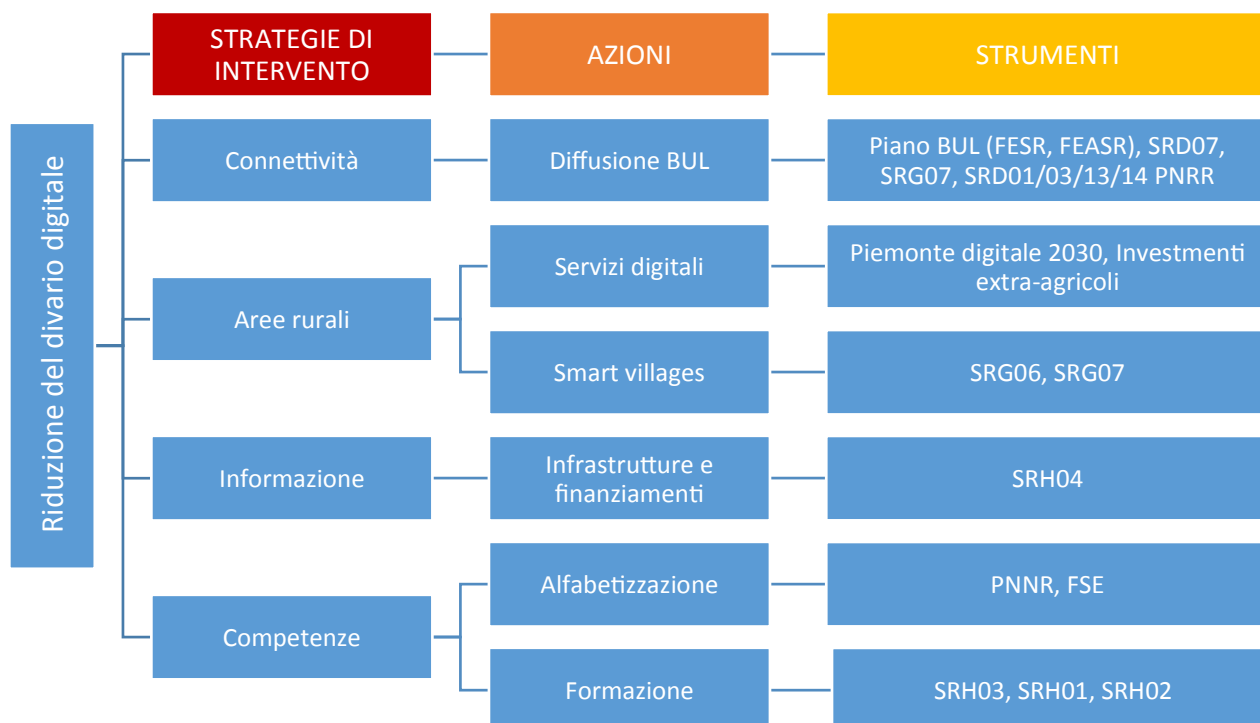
Riduzione del divario digitale

| STRATEGIE DI INTERVENTO | AZIONI | STRUMENTI |
|---|---|---|
| Connettività | Diffusione BUL | Piano BUL (FESR, FEASR), SRD07, SRG07, SRD01/03/13/14 PNRR |
| Aree rurali | Servizi digitali | Piemonte digitale 2030, Investmenti extra-agricoli |
| | Smart villages | SRG06, SRG07 |
| Informazione | Infrastrutture e finanziamenti | SRH04 |
| Competenze | Alfabetizzazione | PNNR, FSE |
| | Formazione | SRH03, SRH01, SRH02 |